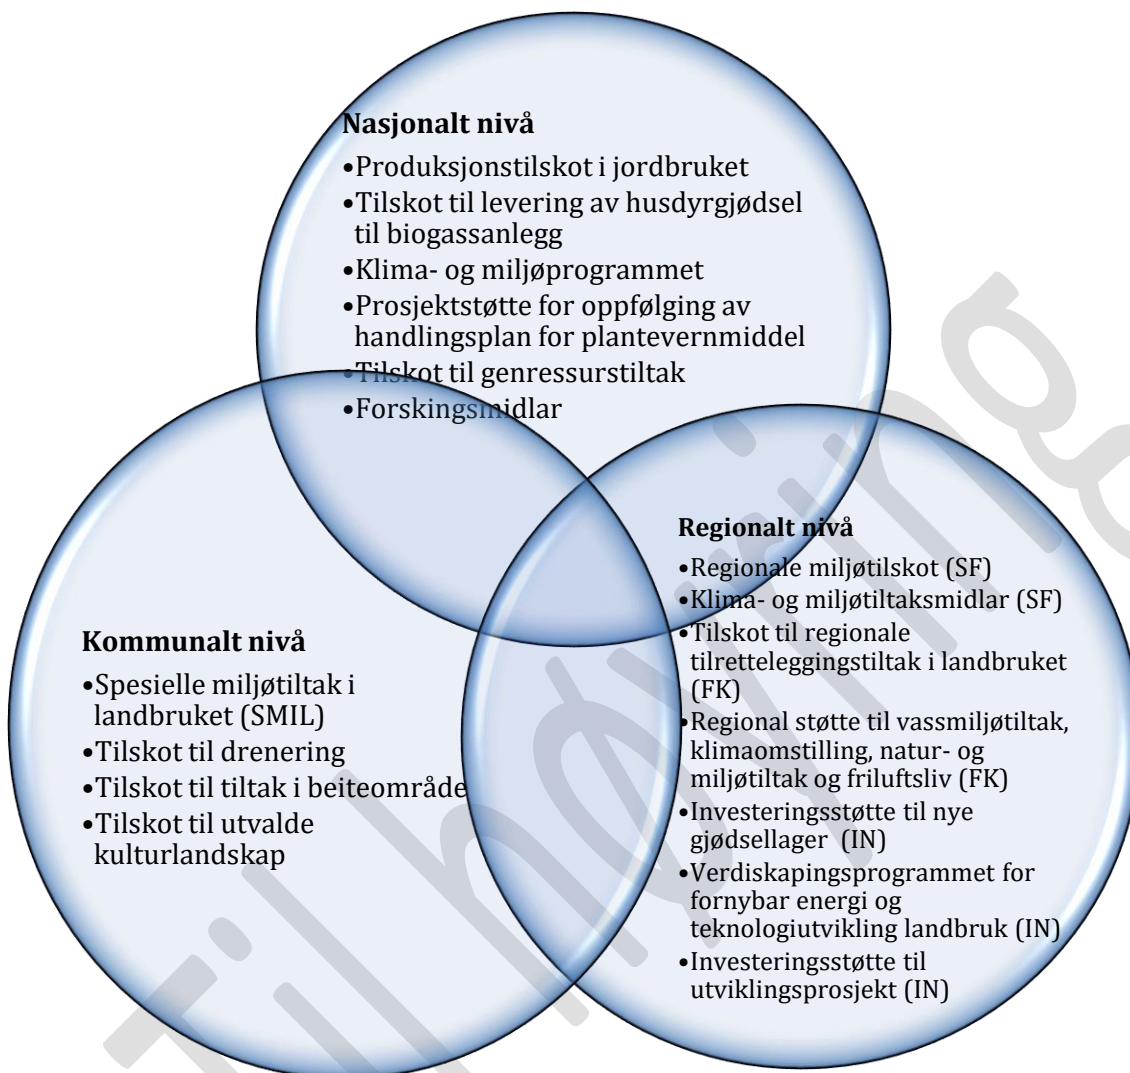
Nasjonalt nivå

•Produksjonstilskot i jordbruket
•Tilskot til levering av husdyrgjødsel til biogassanlegg
•Klima- og miljøprogrammet
•Prosjektstøtte for oppfølging av handlingsplan for plantevernmiddel
•Tilskot til genressurstiltak
•Forskingsmidlar

Kommunalt nivå

•Spesielle miljøtiltak i landbruket (SMIL)
•Tilskot til drenering
•Tilskot til tiltak i beiteområde
•Tilskot til utvalde kulturlandskap

Regionalt nivå

•Regionale miljøtilskot (SF)
•Klima- og miljøtiltaksmidlar (SF)
•Tilskot til regionale tilretteleggingstiltak i landbruket (FK)
•Regional støtte til vassmiljøtiltak, klimaomstilling, natur- og miljøtiltak og friluftsliv (FK)
•Investeringsstøtte til nye gjødsellager (IN)
•Verdiskapingsprogrammet for fornybar energi og teknologiutvikling landbruk (IN)
•Investeringsstøtte til utviklingsprosjekt (IN)

Tilhøring